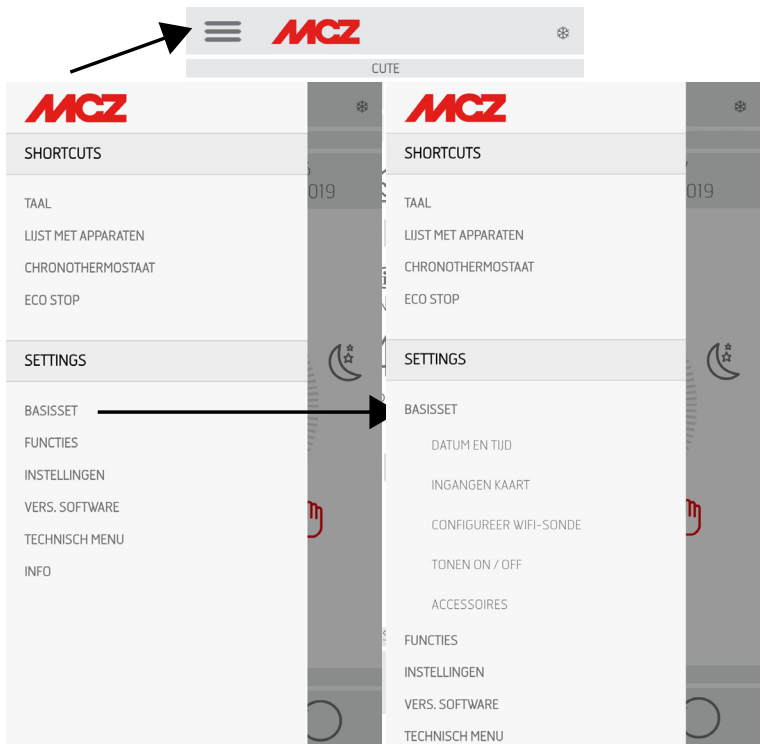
MCZ

CUTE

MCZ

SHORTCUTS

TAAL

LIJST MET APPARATEN

CHRONOTHERMOSTAAT

ECO STOP

SETTINGS

BASISSET

FUNCTIES

INSTELLINGEN

VERS. SOFTWARE

TECHNISCH MENU

INFO

019

MCZ

SHORTCUTS

TAAL

LIJST MET APPARATEN

CHRONOTHERMOSTAAT

ECO STOP

SETTINGS

BASISSET

DATUM EN TIJD

INGANGEN KAART

CONFIGUREER WIFI-SONDE

TONEN ON / OFF

ACCESSOIRES

FUNCTIES

INSTELLINGEN

VERS. SOFTWARE

TECHNISCH MENU

019